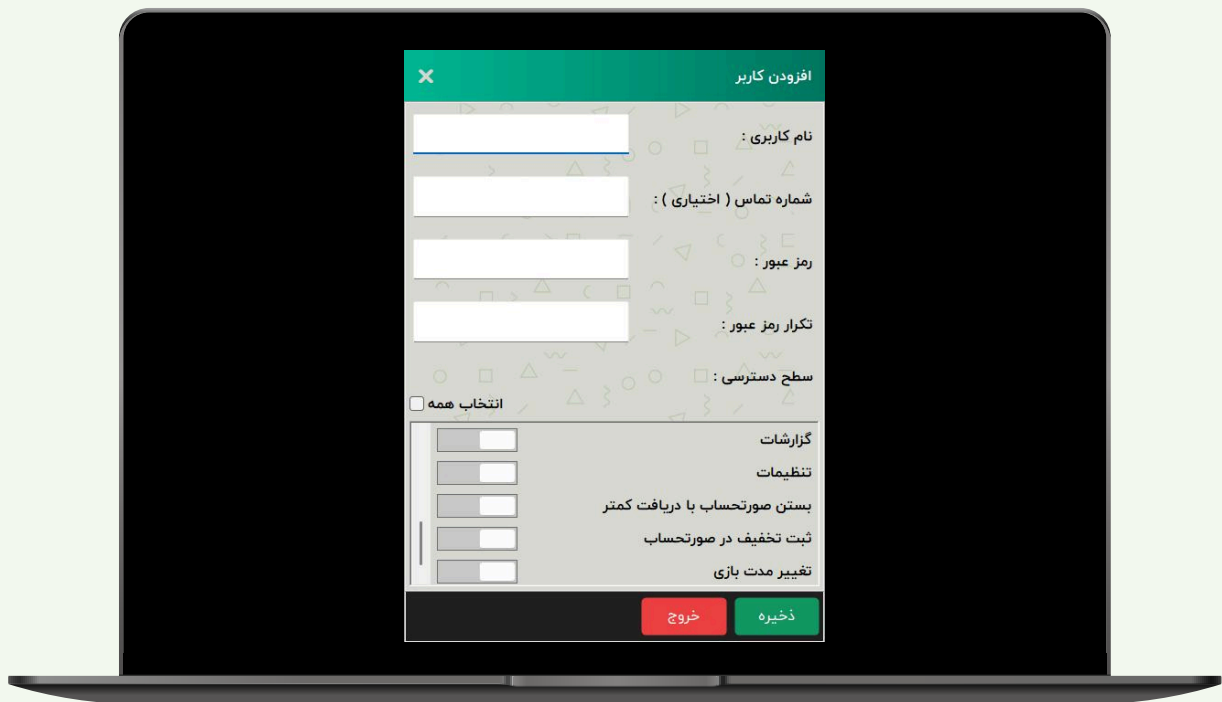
افزودن کاربر ✕

نام کاربری :

شماره تماس ( اختیاری ) :

رمز عبور :

تکرار رمز عبور :

سطح دسترسی :

انتخاب همه

گزارشات

تنظیمات

بستن صورتحساب با دریافت کمتر

ثبت تخفیف در صورتحساب

تغییر مدت بازی

ذخیره

خروج